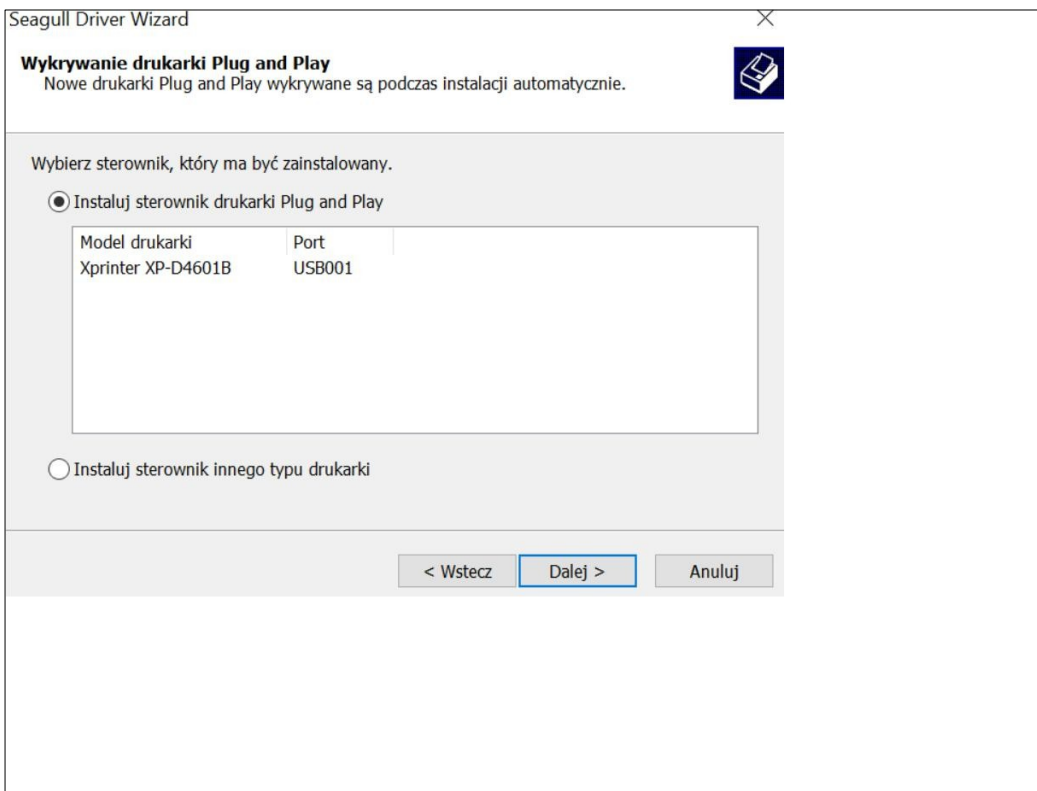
Seagull Driver Wizard

**Wykrywanie drukarki Plug and Play**
Nowe drukarki Plug and Play wykrywane są podczas instalacji automatycznie.

Wybierz sterownik, który ma być zainstalowany.

Instaluj sterownik drukarki Plug and Play

| Model drukarki | Port |
|---|---|
| Xprinter XP-D4601B | USB001 |

Instaluj sterownik innego typu drukarki

< Wstecz Dalej > Anuluj